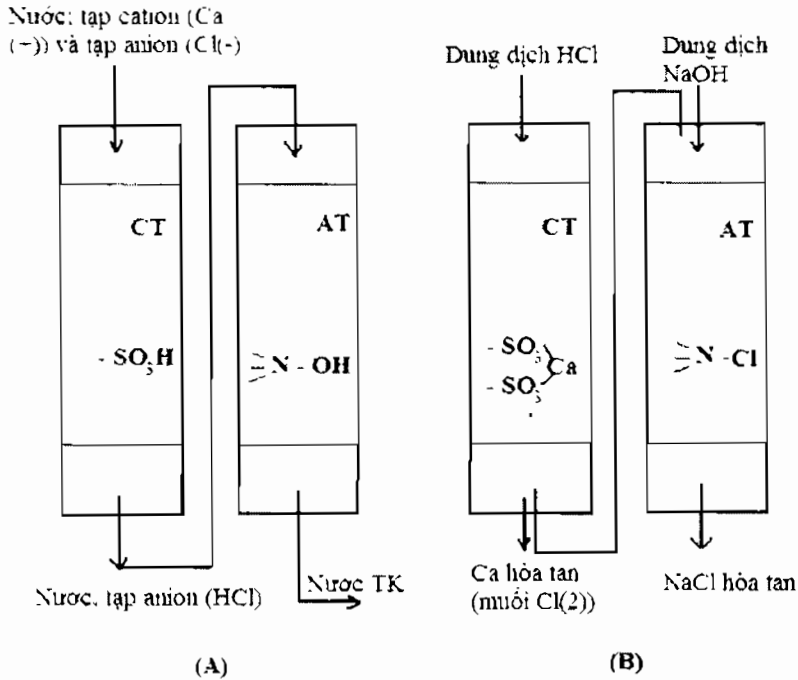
Nước: tạp cation (Ca (+)) và tạp anion (Cl(-)

CT

$-SO_3H$

AT

$\equiv N-OH$

Nước, tạp anion (HCl)

Nước TK

(A)

Dung dịch HCl

Dung dịch NaOH

CT

$-SO_3$ Ca $-SO_3$

AT

$\equiv N-Cl$

Ca hòa tan (muối Cl(2))

NaCl hòa tan

(B)